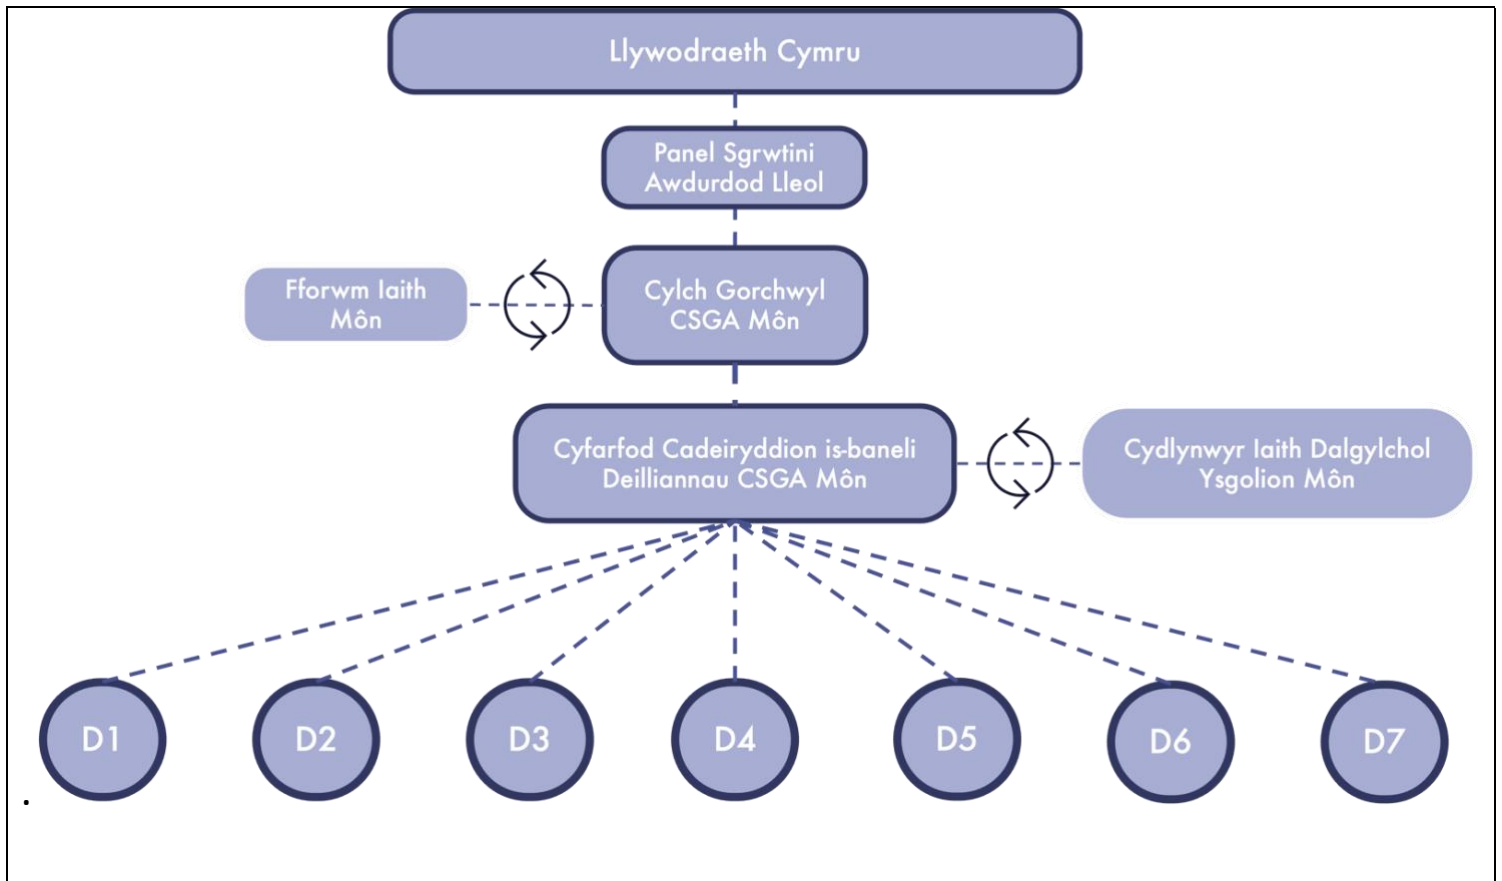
Llywodraeth Cymru

Panel Sgrwtini Awdurdod Lleol

Fforwm Iaith Môn

Cylch Gorchwyl CSGA Môn

Cyfarfod Cadeiryddion is-baneli Deilliannau CSGA Môn

Cydlynwyr Iaith Dalgylchol Ysgolion Môn

D1

D2

D3

D4

D5

D6

D7